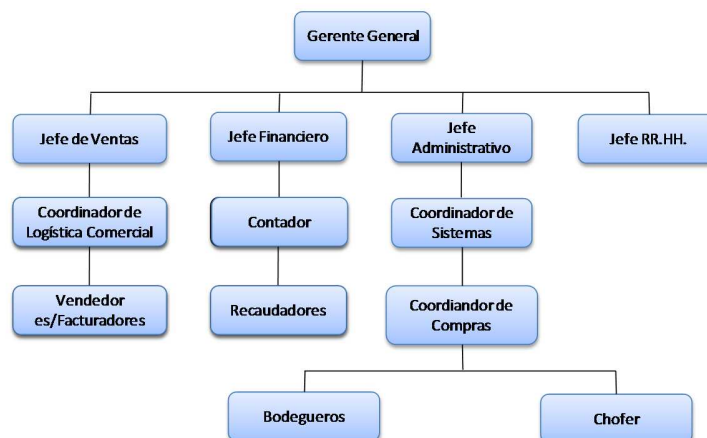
Gerente General

Jefe de Ventas

Jefe Financiero

Jefe Administrativo

Jefe RR.HH.

Coordinador de Logística Comercial

Contador

Coordinador de Sistemas

Vendedor es/Facturadores

Recaudadores

Coordiandor de Compras

Bodegueros

Chofer